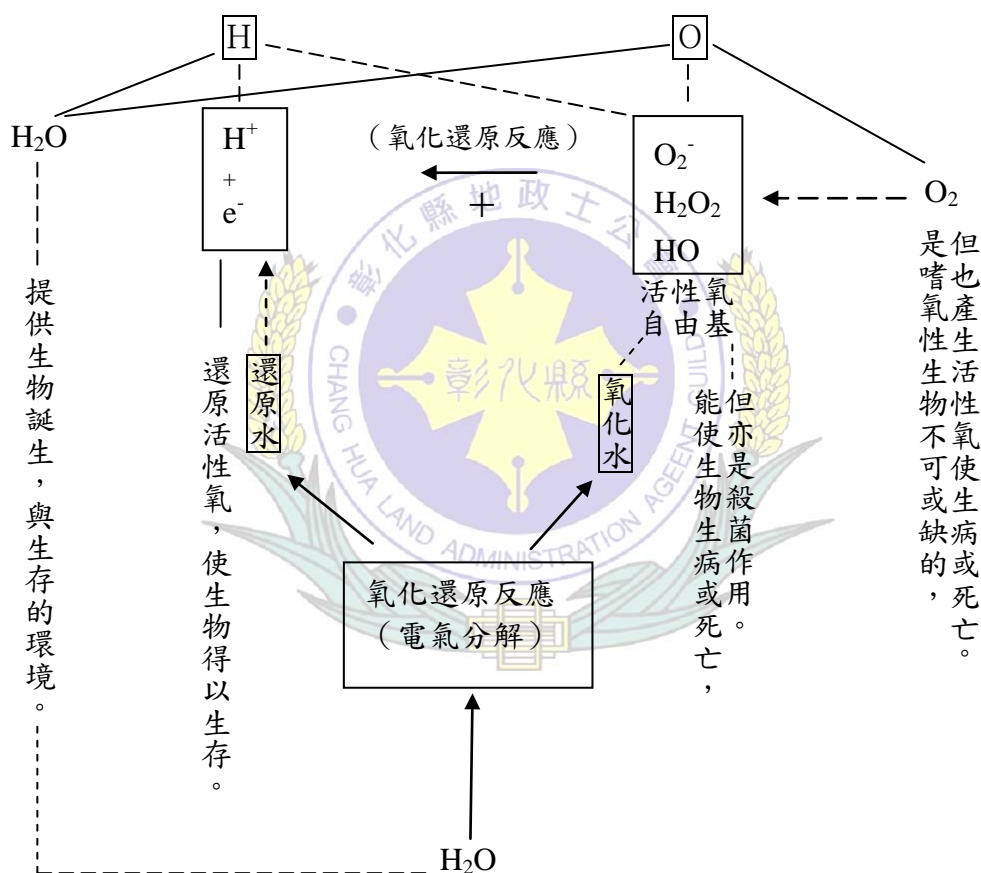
H
O
$H_2O$
$H^+$
+
$e^-$
（氧化還原反應）
+
$O_2^-$
$H_2O_2$
HO
$O_2$

提供生物誕生，與生存的環境。

還原水

還原活性氧，使生物得以生存。

活性氧自由基

氧化水

但亦是殺菌作用。能使生物生病或死亡，

但也產生活性氧使生病或死亡。是嗜氧性生物不可或缺的，

氧化還原反應
（電氣分解）

$H_2O$

彰化縣地政士公會
CHANG HUA LAND ADMINISTRATION AGENT GUILD
彰化縣